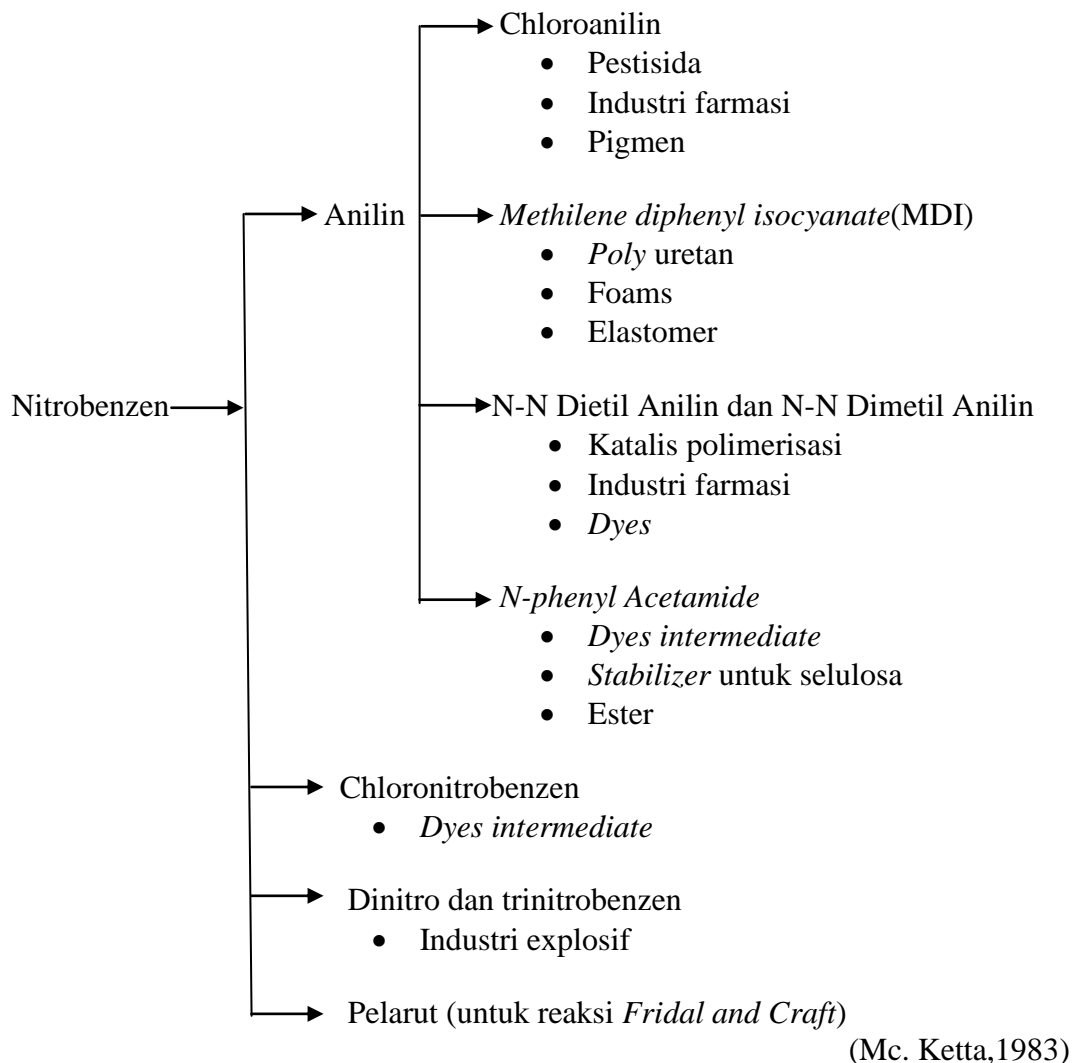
Nitrobenzen

Anilin

Chloroanilin
- Pestisida
- Industri farmasi
- Pigmen

Methilene diphenyl isocyanate(MDI)
- Poly uretan
- Foams
- Elastomer

N-N Dietil Anilin dan N-N Dimetil Anilin
- Katalis polimerisasi
- Industri farmasi
- Dyes

N-phenyl Acetamide
- Dyes intermediate
- Stabilizer untuk selulosa
- Ester

Chloronitrobenzen
- Dyes intermediate

Dinitro dan trinitrobenzen
- Industri explosif

Pelarut (untuk reaksi Fridal and Craft)

(Mc. Ketta,1983)